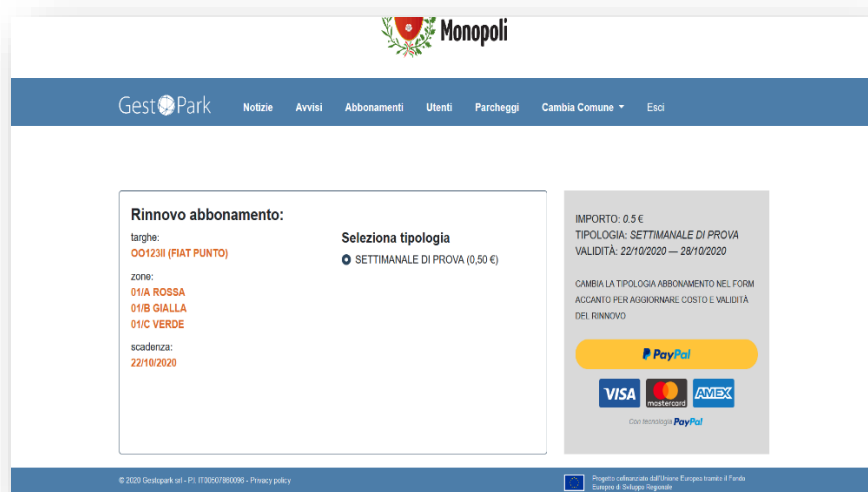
Monopoli

GestPark Notizie Avvisi Abbonamenti Utenti Parcheggi Cambia Comune Esci

Rinnovo abbonamento:

targhe:
OO123II (FIAT PUNTO)

zone:
01/A ROSSA
01/B GIALLA
01/C VERDE

scadenza:
22/10/2020

Seleziona tipologia

SETTIMANALE DI PROVA (0,50 €)

IMPORTO: 0.5 €
TIPOLOGIA: SETTIMANALE DI PROVA
VALIDITÀ: 22/10/2020 — 28/10/2020

CAMBIA LA TIPOLOGIA ABBONAMENTO NEL FORM ACCANTO PER AGGIORNARE COSTO E VALIDITÀ DEL RINNOVO

PayPal

VISA mastercard AMEX

Con tecnologia PayPal

© 2020 Gestopark srl - P.I. IT03507860096 - Privacy policy

Progetto cofinanziato dall'Unione Europea tramite il Fondo Europeo di Sviluppo Regionale